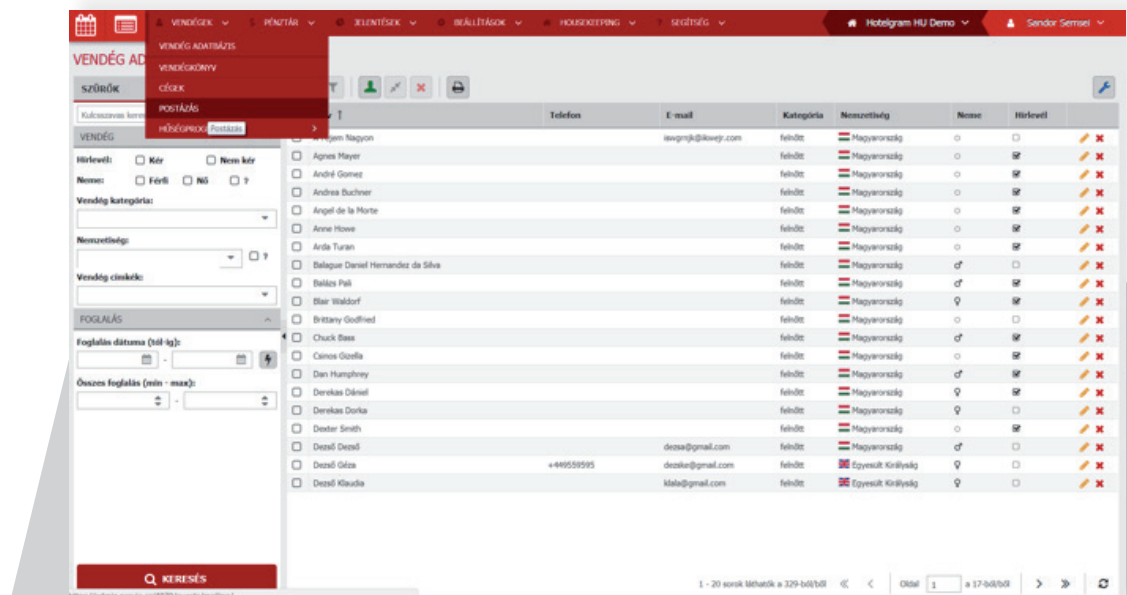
VENDÉGEK PÉNZTÁR JELENTÉSEK BEÁLLÍTÁSOK HOUSEKEEPING SEGÍTSÉG Hotelgram HU Demo Sandor Semsei

VENDÉG ADATBÁZIS
VENDÉGKÖNYV
CÉGEK
POSTÁZÁS
HŰSÉGPROG Postázás

VENDÉG AD

SZŰRŐK

Kulcsszavas kere

VENDÉG

Hírlevél: Kér Nem kér
Neme: Férfi Nő ?
Vendég kategória:

Nemzetiség:
?
Vendég címkék:

FOGLALÁS

Foglalás dátuma (tól-ig):
-
Összes foglalás (min - max):
-

KERESÉS

| | Név | Telefon | E-mail | Kategória | Nemzetiség | Neme | Hírlevél |
|---|---|---|---|---|---|---|---|
| | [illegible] Nagyon | | iawgrnjk@ikwejr.com | felnőtt | Magyarország | ○ | |
| | Agnes Mayer | | | felnőtt | Magyarország | ○ | |
| | André Gomez | | | felnőtt | Magyarország | ○ | |
| | Andrea Buchner | | | felnőtt | Magyarország | ○ | |
| | Angel de la Morte | | | felnőtt | Magyarország | ○ | |
| | Anne Howe | | | felnőtt | Magyarország | ○ | |
| | Arda Turan | | | felnőtt | Magyarország | ○ | |
| | Balague Daniel Hernandez da Silva | | | felnőtt | Magyarország | ♂ | |
| | Balázs Pali | | | felnőtt | Magyarország | ♂ | |
| | Blair Waldorf | | | felnőtt | Magyarország | ♀ | |
| | Brittany Godfried | | | felnőtt | Magyarország | ○ | |
| | Chuck Bass | | | felnőtt | Magyarország | ♂ | |
| | Csinos Gizella | | | felnőtt | Magyarország | ○ | |
| | Dan Humphrey | | | felnőtt | Magyarország | ♂ | |
| | Derekas Dániel | | | felnőtt | Magyarország | ♀ | |
| | Derekas Dorka | | | felnőtt | Magyarország | ♀ | |
| | Dexter Smith | | | felnőtt | Magyarország | ○ | |
| | Dezső Dezső | | dezso@gmail.com | felnőtt | Magyarország | ♂ | |
| | Dezső Géza | +449559595 | dezske@gmail.com | felnőtt | Egyesült Királyság | ♀ | |
| | Dezső Klaudia | | klala@gmail.com | felnőtt | Egyesült Királyság | ♀ | |

1 - 20 sorok láthatók a 329-ból/ből « ‹ Oldal 1 a 17-ból/ből › »